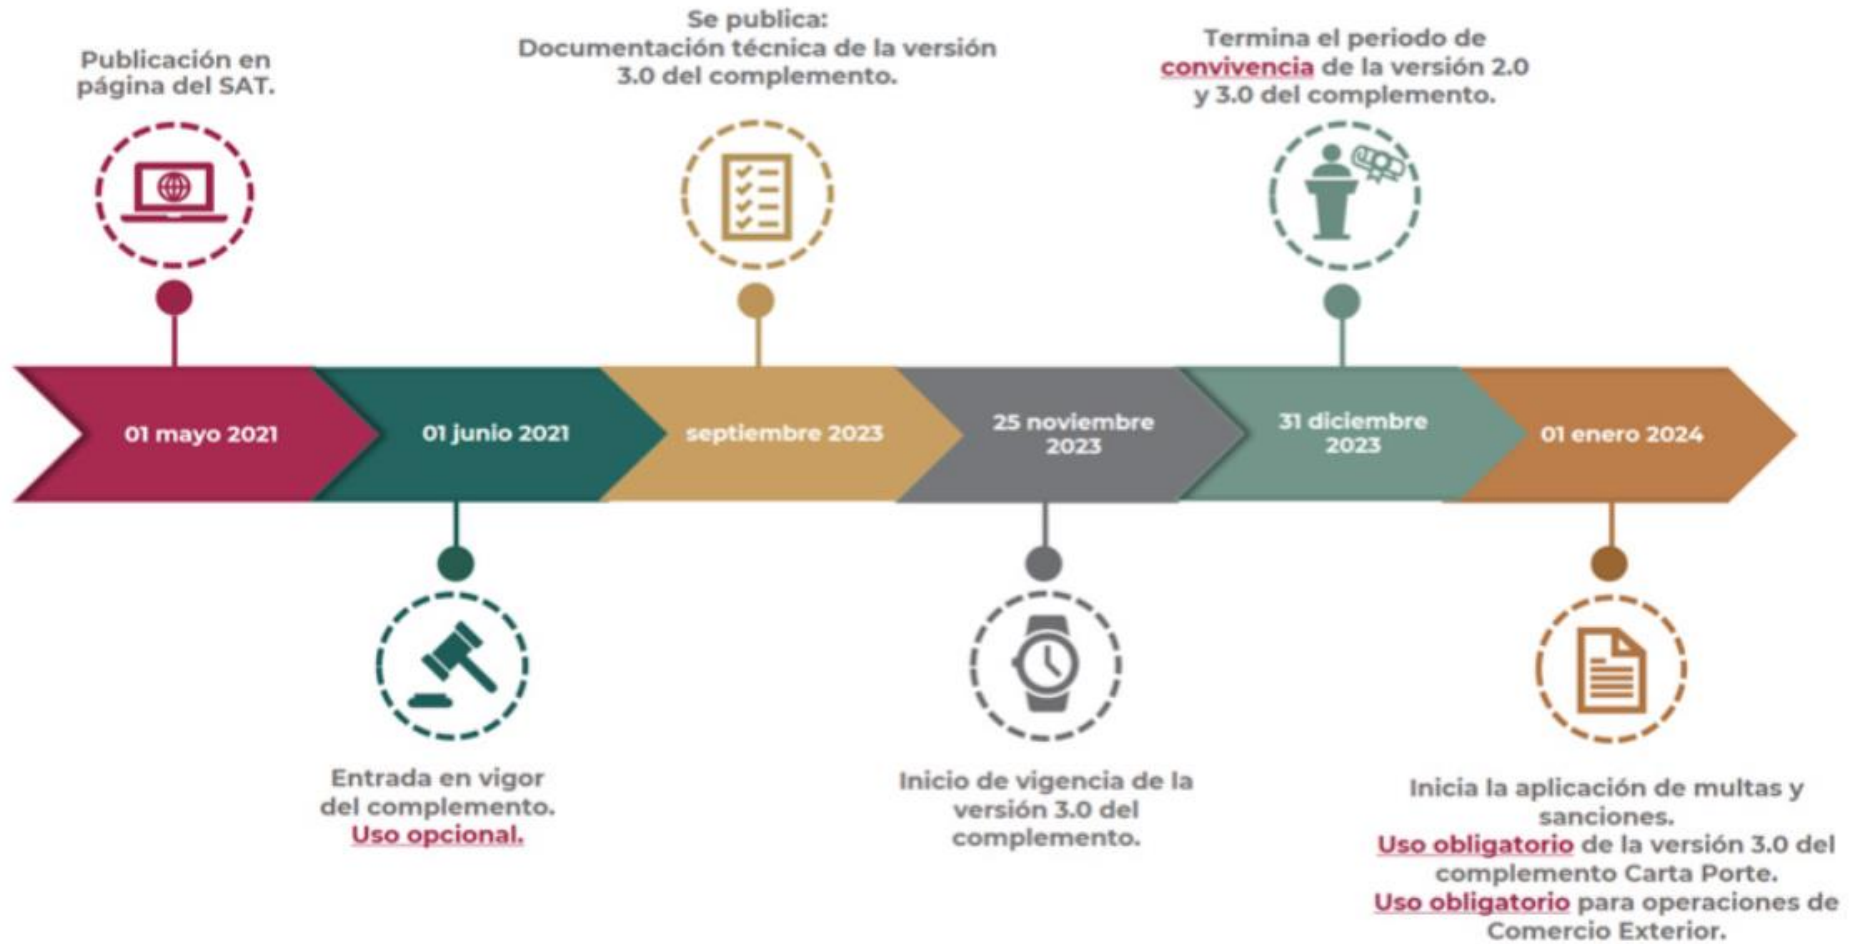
Publicación en página del SAT.

01 mayo 2021

01 junio 2021

Entrada en vigor del complemento. Uso opcional.

Se publica: Documentación técnica de la versión 3.0 del complemento.

septiembre 2023

25 noviembre 2023

Inicio de vigencia de la versión 3.0 del complemento.

Termina el periodo de convivencia de la versión 2.0 y 3.0 del complemento.

31 diciembre 2023

01 enero 2024

Inicia la aplicación de multas y sanciones.
Uso obligatorio de la versión 3.0 del complemento Carta Porte.
Uso obligatorio para operaciones de Comercio Exterior.